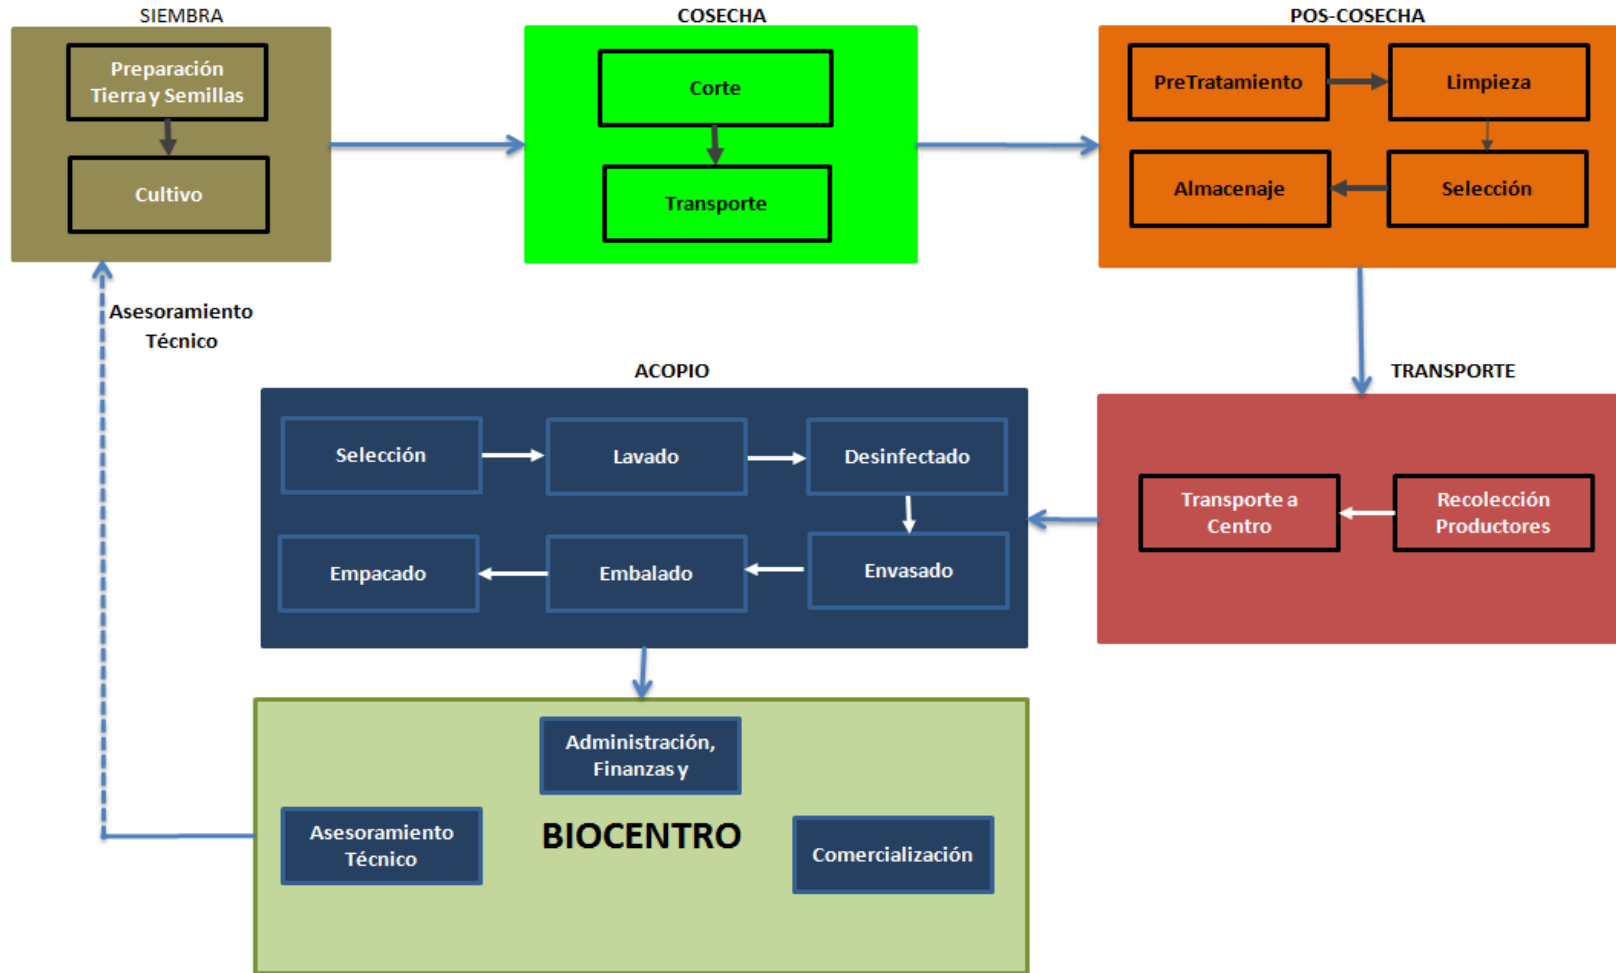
SIEMBRA

Preparación Tierra y Semillas

Cultivo

COSECHA

Corte

Transporte

POS-COSECHA

PreTratamiento

Limpieza

Almacenaje

Selección

Asesoramiento Técnico

ACOPIO

TRANSPORTE

Selección

Lavado

Desinfectado

Empacado

Embalado

Envasado

Transporte a Centro

Recolección Productores

Administración, Finanzas y

Asesoramiento Técnico

BIOCENTRO

Comercialización